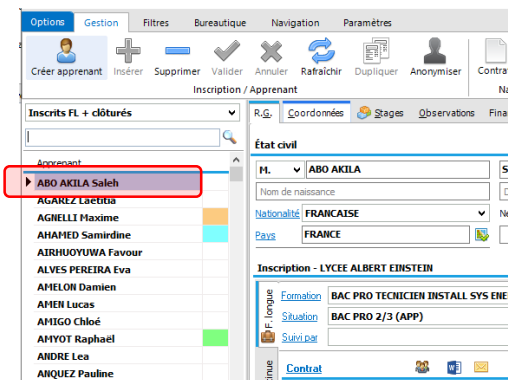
Options Gestion Filtres Bureautique Navigation Paramètres

Créer apprenant Insérer Supprimer Valider Annuler Rafraîchir Dupliquer Anonymiser Contra

Inscription / Apprenant

Inscrits FL + clôturés

Apprenant
ABO AKILA Saleh
AGAREZ Laetitia
AGNELLI Maxime
AHAMED Samirdine
AIRHUOYUWA Favour
ALVES PEREIRA Eva
AMELON Damien
AMEN Lucas
AMIGO Chloé
AMYOT Raphaël
ANDRE Lea
ANQUEZ Pauline

R.G. Coordonnées Stages Observations Fina

État civil
M. ABO AKILA
Nom de naissance
Nationalité FRANCAISE
Pays FRANCE

Inscription - LYCEE ALBERT EINSTEIN
F. longue
Formation BAC PRO TECNICIEN INSTALL SYS ENE
Situation BAC PRO 2/3 (APP)
Suivi par
Contrat